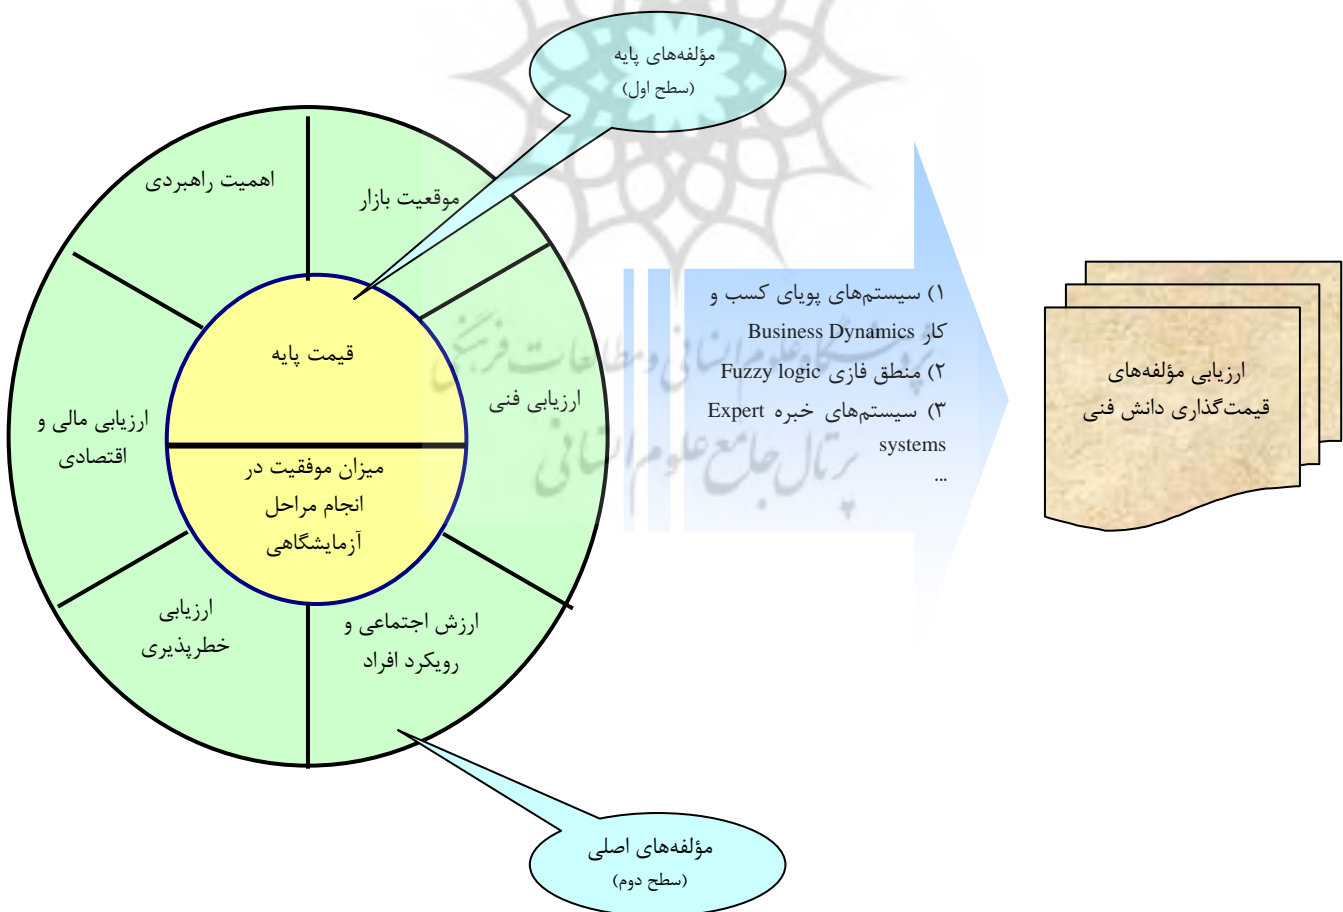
مؤلفه‌های پایه
(سطح اول)

اهمیت راهبردی

موقعیت بازار

قیمت پایه

ارزیابی فنی

ارزیابی مالی و اقتصادی

میزان موفقیت در انجام مراحل آزمایشگاهی

ارزیابی خطرپذیری

ارزش اجتماعی و رویکرد افراد

مؤلفه‌های اصلی
(سطح دوم)

۱) سیستم‌های پویای کسب و کار Business Dynamics
۲) منطق فازی Fuzzy logic
۳) سیستم‌های خبره Expert systems
...

ارزیابی مؤلفه‌های قیمت‌گذاری دانش فنی

پژوهشگاه علوم انسانی و مطالعات فرهنگی
پرتال جامع علوم انسانی